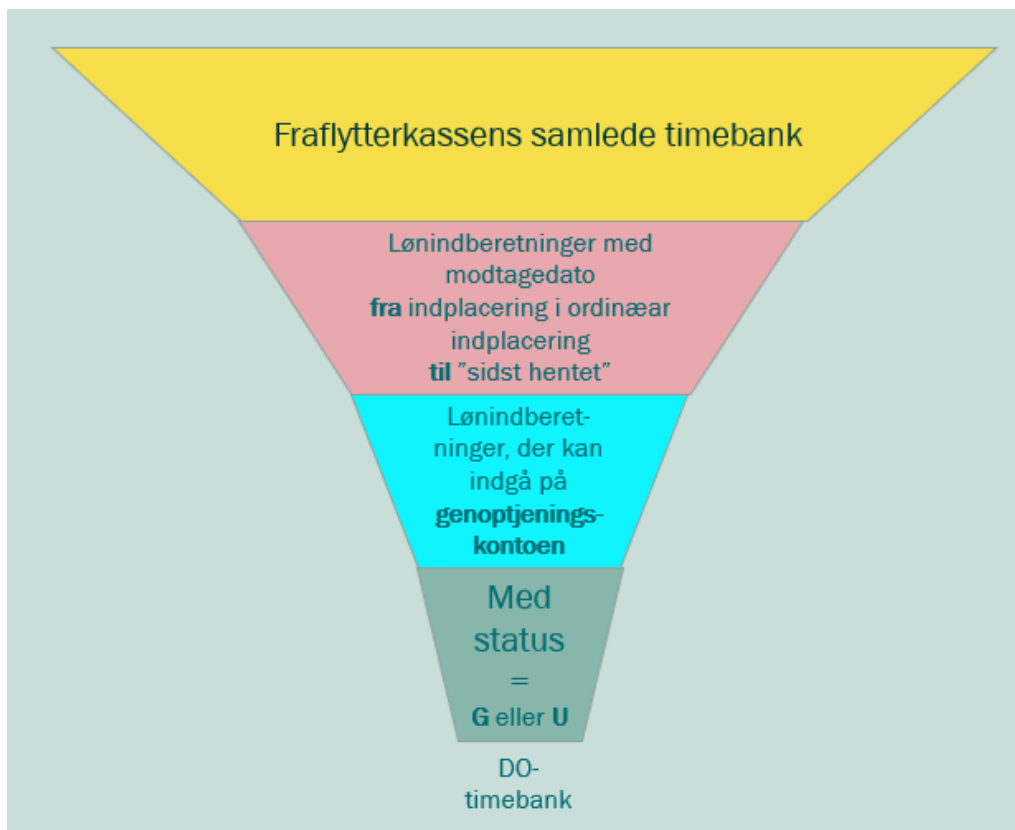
Fraflytterkassens samlede timebank

Lønindberetninger med modtagedato **fra** indplacering i ordinær indplacering **til** "sidst hentet"

Lønindberetninger, der kan indgå på **genoptjeningskontoen**

Med status = **G** eller **U**

DO-timebank